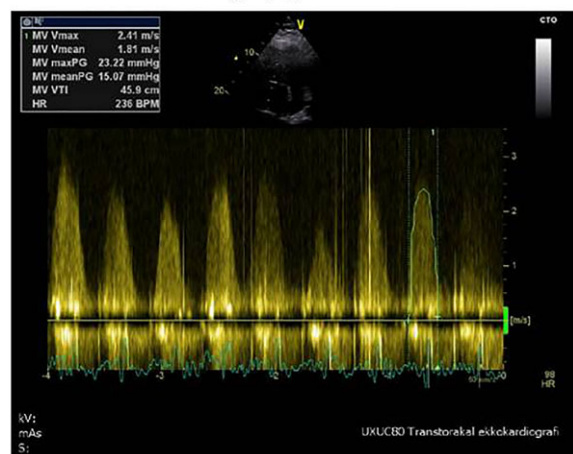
| | | |
|---|---|---|
| 1 | MV Vmax | 2.41 m/s |
| | MV Vmean | 1.81 m/s |
| | MV maxPG | 23.22 mmHg |
| | MV meanPG | 15.07 mmHg |
| | MV VTI | 45.9 cm |
| | HR | 236 BPM |

V
10
20
CTO
3
2
1
[m/s]
-1
-4
-3
-2
-1
0
98
HR

kV:
mAs
S:
UXUCBD Transtorakal ekkokardiografi